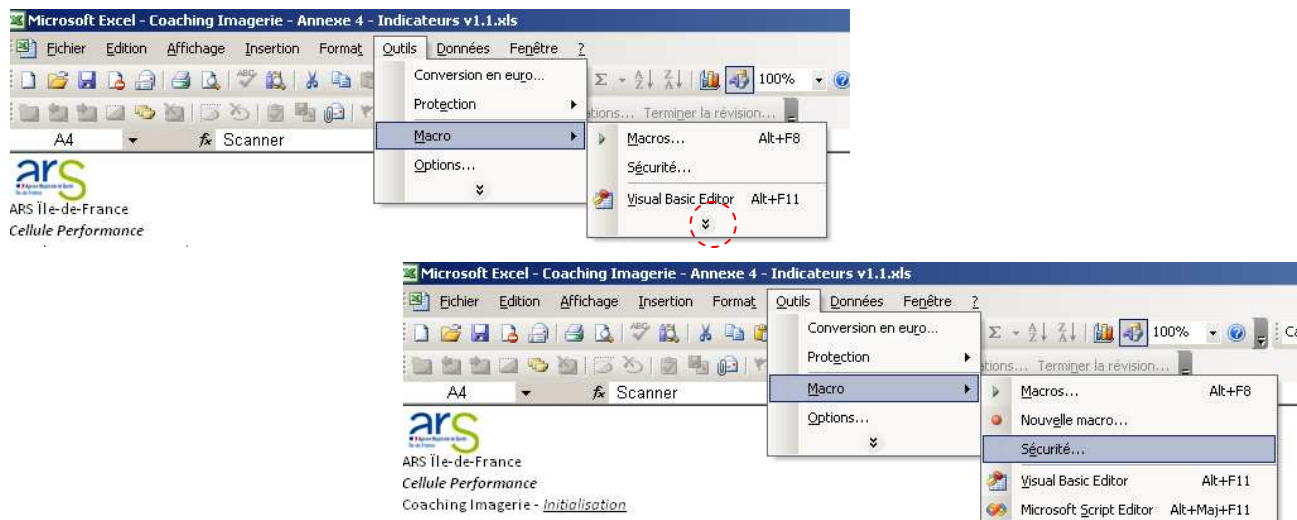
Microsoft Excel - Coaching Imagerie - Annexe 4 - Indicateurs v1.1.xls

Fichier Edition Affichage Insertion Format Outils Données Fenêtre ?

Conversion en euro...
Protection
Macro
Options...

Macros... Alt+F8
Sécurité...
Visual Basic Editor Alt+F11

100%

tions... Terminer la révision...

A4 fx Scanner

ars

ARS Île-de-France
Cellule Performance

Microsoft Excel - Coaching Imagerie - Annexe 4 - Indicateurs v1.1.xls

Fichier Edition Affichage Insertion Format Outils Données Fenêtre ?

Conversion en euro...
Protection
Macro
Options...

Macros... Alt+F8
Nouvelle macro...
Sécurité...
Visual Basic Editor Alt+F11
Microsoft Script Editor Alt+Maj+F11

100%

tions... Terminer la révision...

A4 fx Scanner

ars

ARS Île-de-France
Cellule Performance
Coaching Imagerie - Initialisation